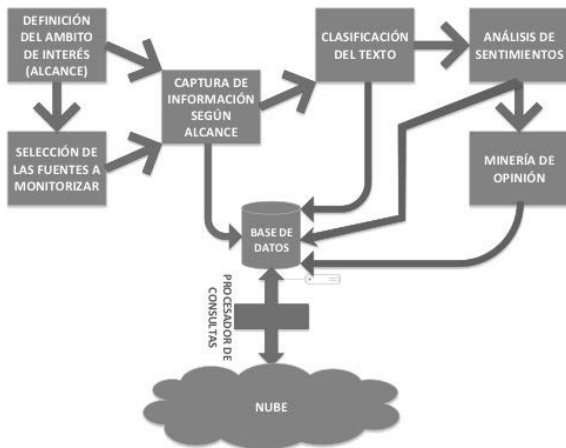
DEFINICIÓN DEL AMBITO DE INTERÉS (ALCANCE)

SELECCIÓN DE LAS FUENTES A MONITORIZAR

CAPTURA DE INFORMACIÓN SEGÚN ALCANCE

CLASIFICACIÓN DEL TEXTO

ANÁLISIS DE SENTIMIENTOS

MINERÍA DE OPINIÓN

BASE DE DATOS

PROCESADOR DE CONSULTAS

NUBE